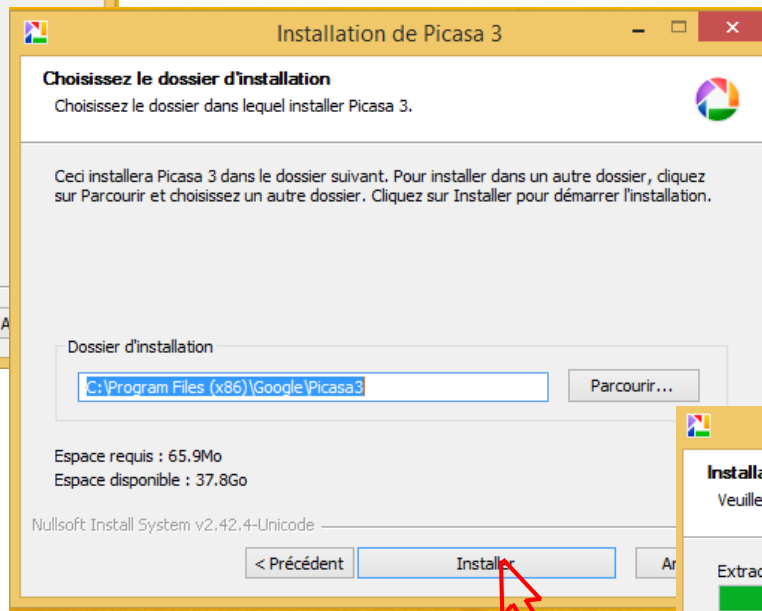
Installation de Picasa 3

Choisissez le dossier d'installation
Choisissez le dossier dans lequel installer Picasa 3.

Ceci installera Picasa 3 dans le dossier suivant. Pour installer dans un autre dossier, cliquez sur Parcourir et choisissez un autre dossier. Cliquez sur Installer pour démarrer l'installation.

Dossier d'installation
C:\Program Files (x86)\Google\Picasa3
Parcourir...

Espace requis : 65.9Mo
Espace disponible : 37.8Go

Nullsoft Install System v2.42.4-Unicode

< Précédent
Installer
An

Insta
Veuille
Extrac
A